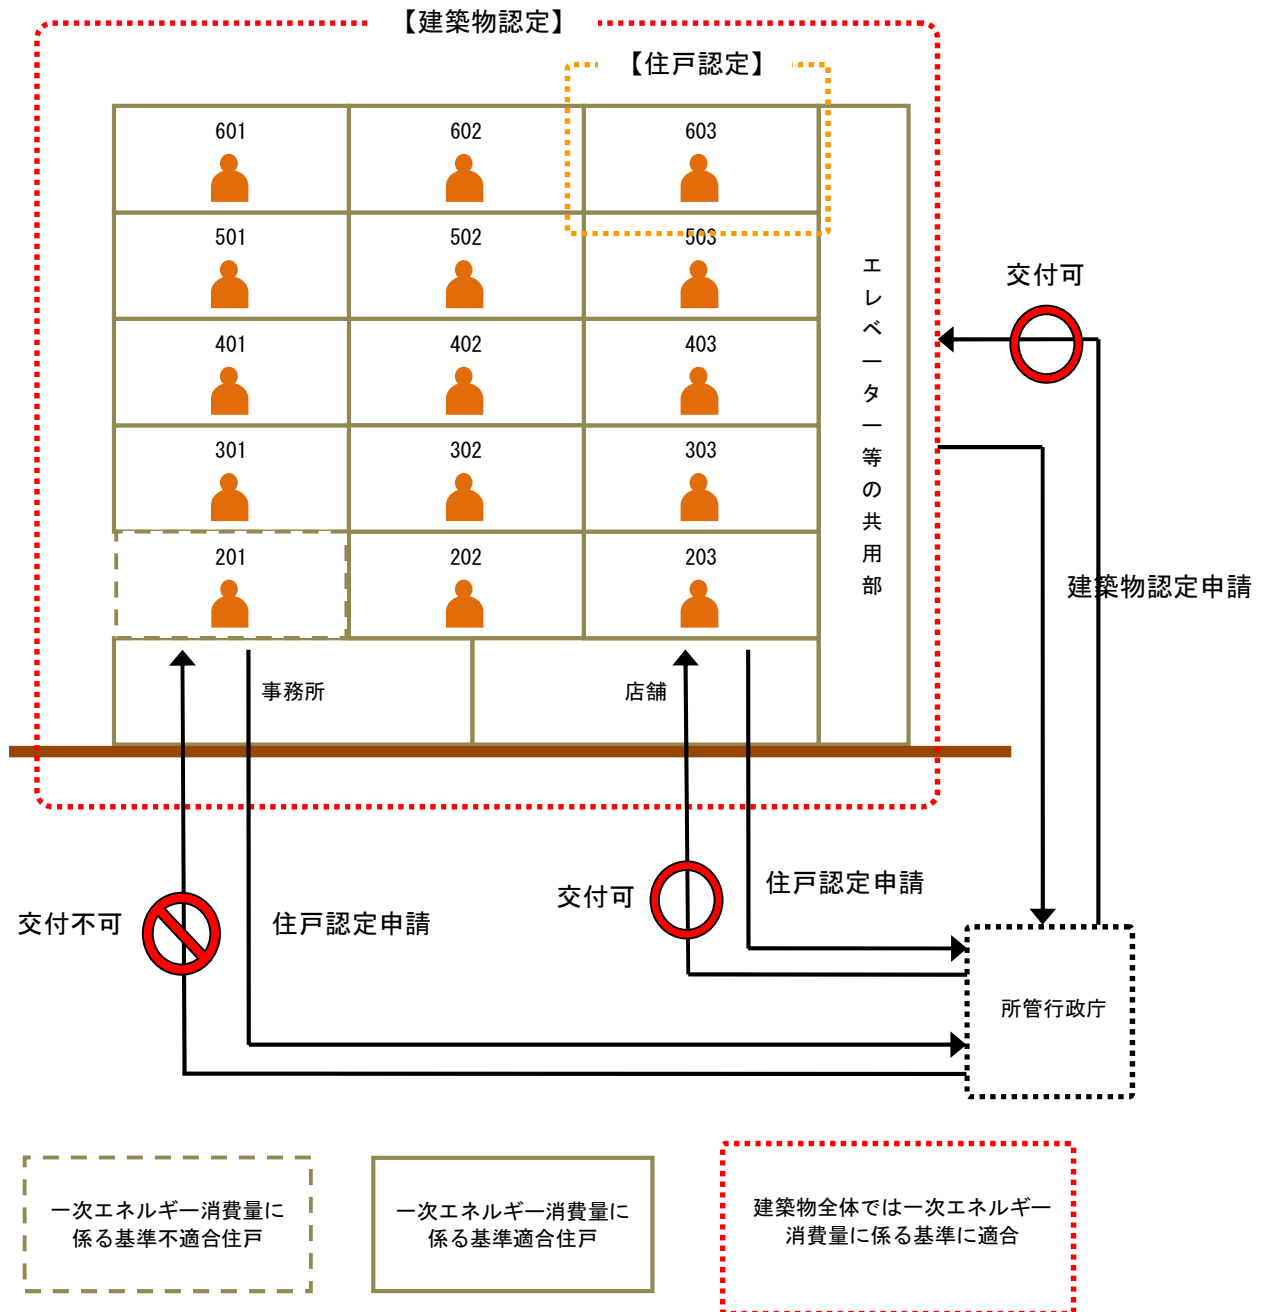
【建築物認定】

【住戸認定】

| 601 | 602 | 603 |
|---|---|---|
| 501 | 502 | 503 |
| 401 | 402 | 403 |
| 301 | 302 | 303 |
| 201 | 202 | 203 |

エレベーター等の共用部

事務所

店舗

交付可

建築物認定申請

交付不可

住戸認定申請

交付可

住戸認定申請

所管行政庁

一次エネルギー消費量に係る基準不適合住戸

一次エネルギー消費量に係る基準適合住戸

建築物全体では一次エネルギー消費量に係る基準に適合